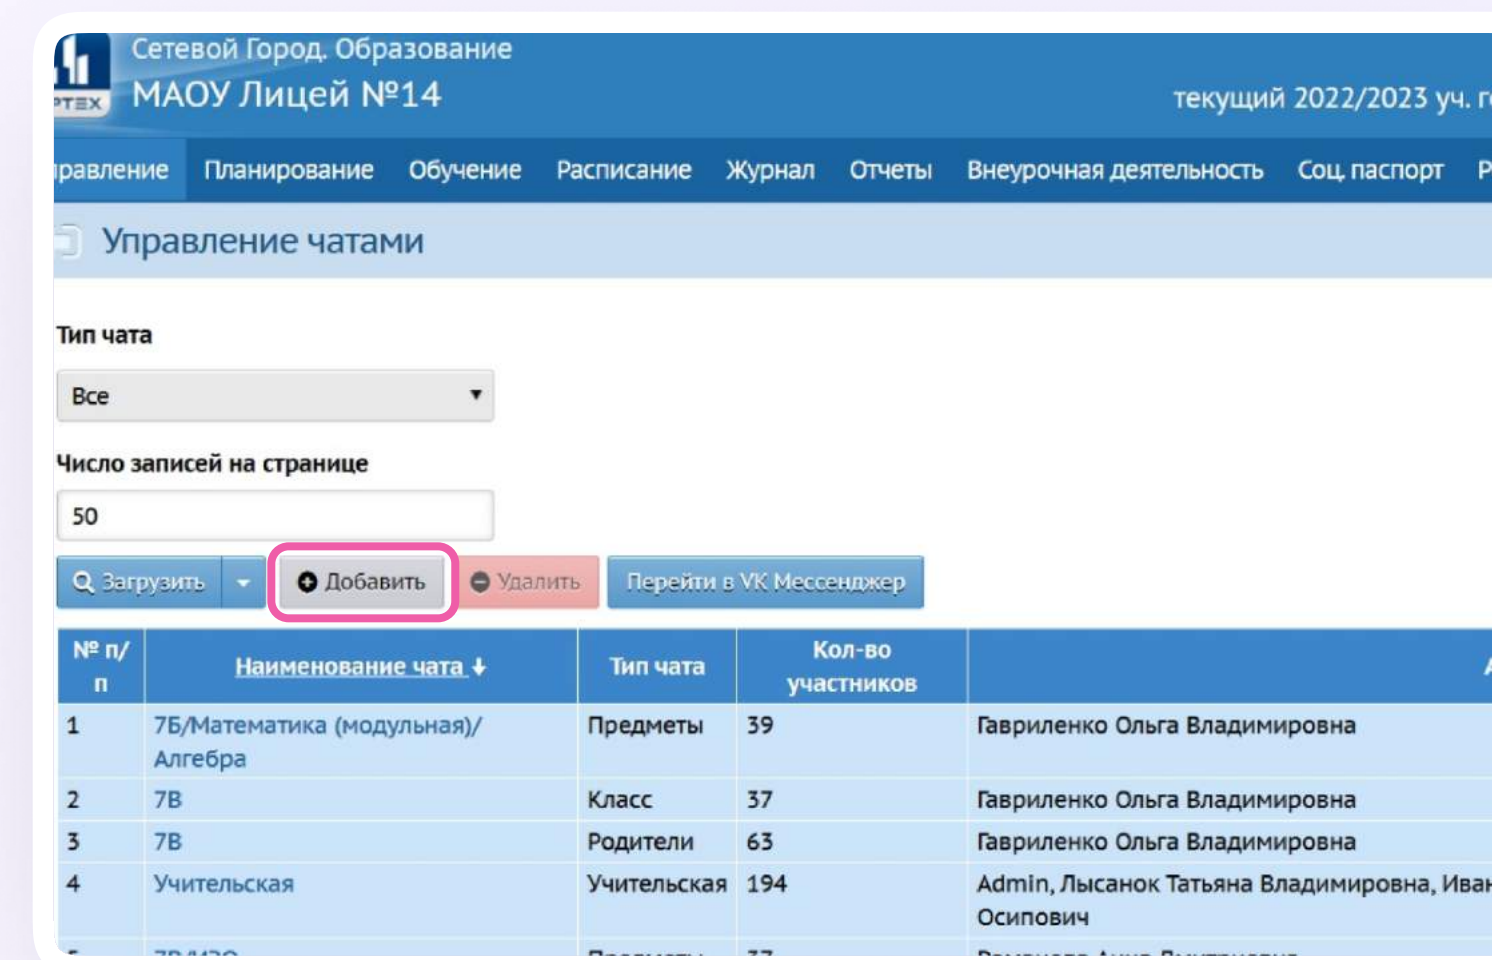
PTEX Сетевой Город. Образование
МАОУ Лицей №14
текущий 2022/2023 уч. г

правление Планирование Обучение Расписание Журнал Отчеты Внеурочная деятельность Соц. паспорт Р

Управление чатами

Тип чата

Все

Число записей на странице

50

Загрузить Добавить Удалить Перейти в VK Мессенджер

| № п/п | Наименование чата | Тип чата | Кол-во участников | |
|---|---|---|---|---|
| 1 | 7Б/Математика (модульная)/ Алгебра | Предметы | 39 | Гавриленко Ольга Владимировна |
| 2 | 7В | Класс | 37 | Гавриленко Ольга Владимировна |
| 3 | 7В | Родители | 63 | Гавриленко Ольга Владимировна |
| 4 | Учительская | Учительская | 194 | Admin, Лысанок Татьяна Владимировна, Иван Осипович |
| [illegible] | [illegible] | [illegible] | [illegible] | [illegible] |